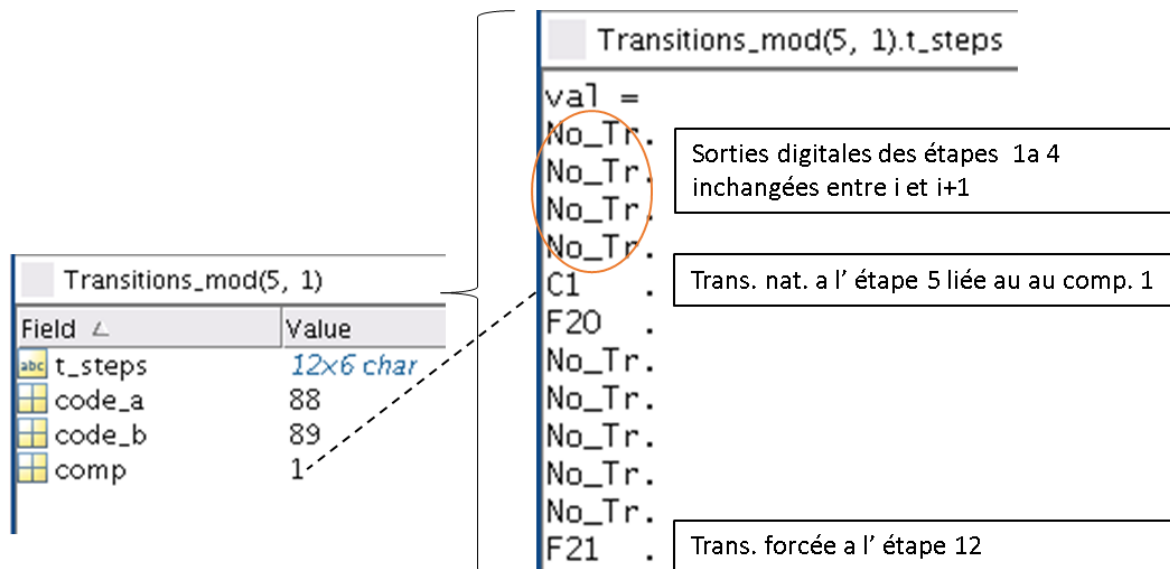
Transitions_mod(5, 1)

| Field | Value |
|---|---|
| t_steps | 12x6 char |
| code_a | 88 |
| code_b | 89 |
| comp | 1 |

Transitions_mod(5, 1).t_steps

val =
No_Tr.
No_Tr.
No_Tr.
No_Tr.
C1 .
F20 .
No_Tr.
No_Tr.
No_Tr.
No_Tr.
No_Tr.
F21 .

Sorties digitales des étapes 1a 4 inchangées entre i et i+1

Trans. nat. a l’ étape 5 liée au au comp. 1

Trans. forcée a l’ étape 12